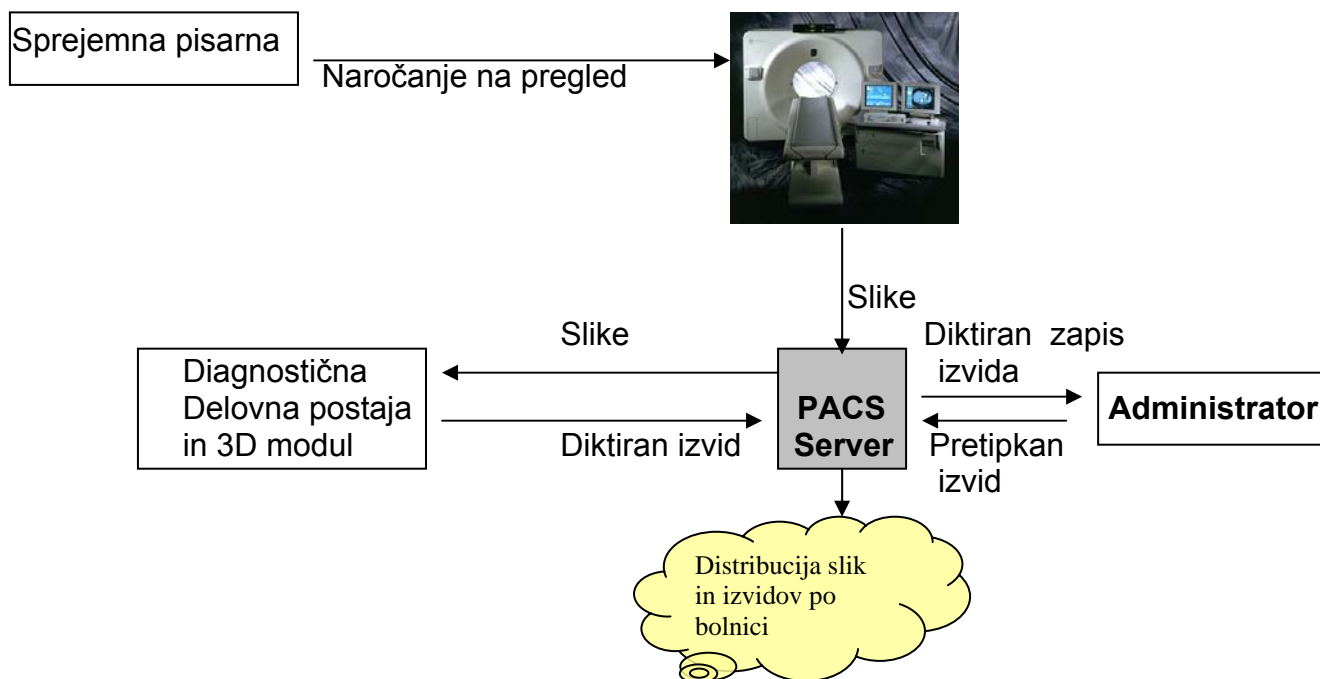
Sprejemna pisarna

Naročanje na pregled

Slike

Slike

Diktiran zapis izvida

Diagnostična Delovna postaja in 3D modul

PACS Server

Administrator

Diktiran izvid

Pretipkan izvid

Distribucija slik in izvidov po bolnici